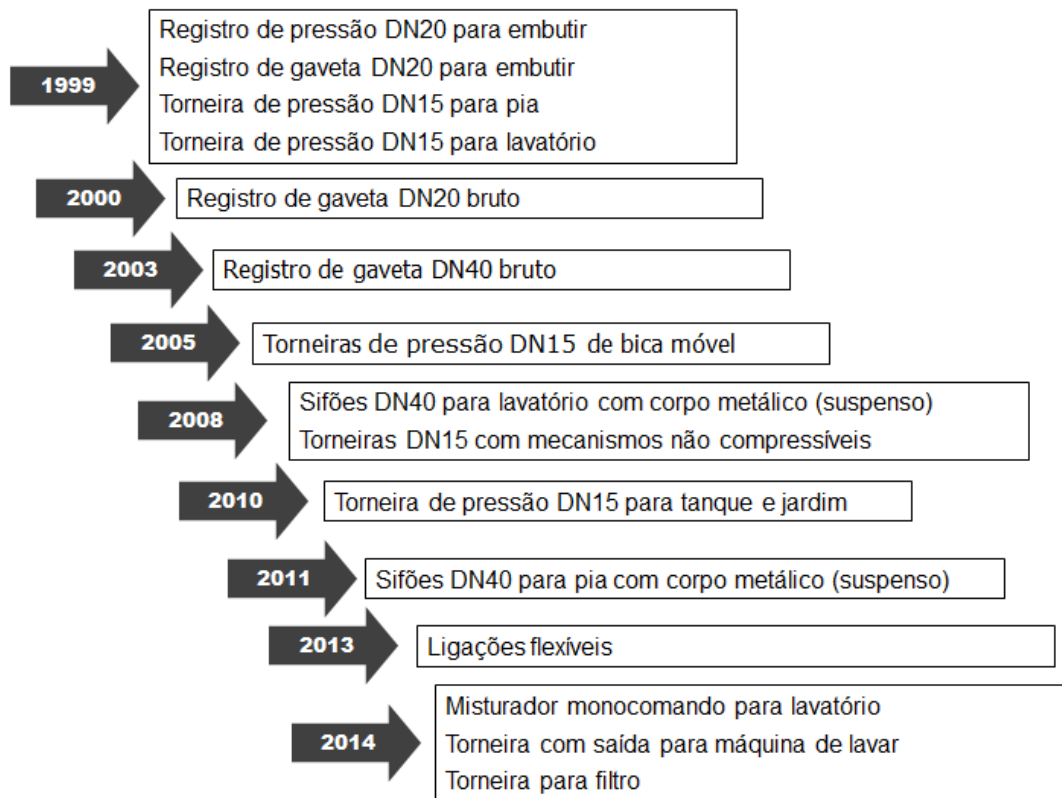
1999

Registro de pressão DN20 para embutir
Registro de gaveta DN20 para embutir
Torneira de pressão DN15 para pia
Torneira de pressão DN15 para lavatório

2000

Registro de gaveta DN20 bruto

2003

Registro de gaveta DN40 bruto

2005

Torneiras de pressão DN15 de bica móvel

2008

Sifões DN40 para lavatório com corpo metálico (suspenso)
Torneiras DN15 com mecanismos não compressíveis

2010

Torneira de pressão DN15 para tanque e jardim

2011

Sifões DN40 para pia com corpo metálico (suspenso)

2013

Ligações flexíveis

2014

Misturador monocomando para lavatório
Torneira com saída para máquina de lavar
Torneira para filtro